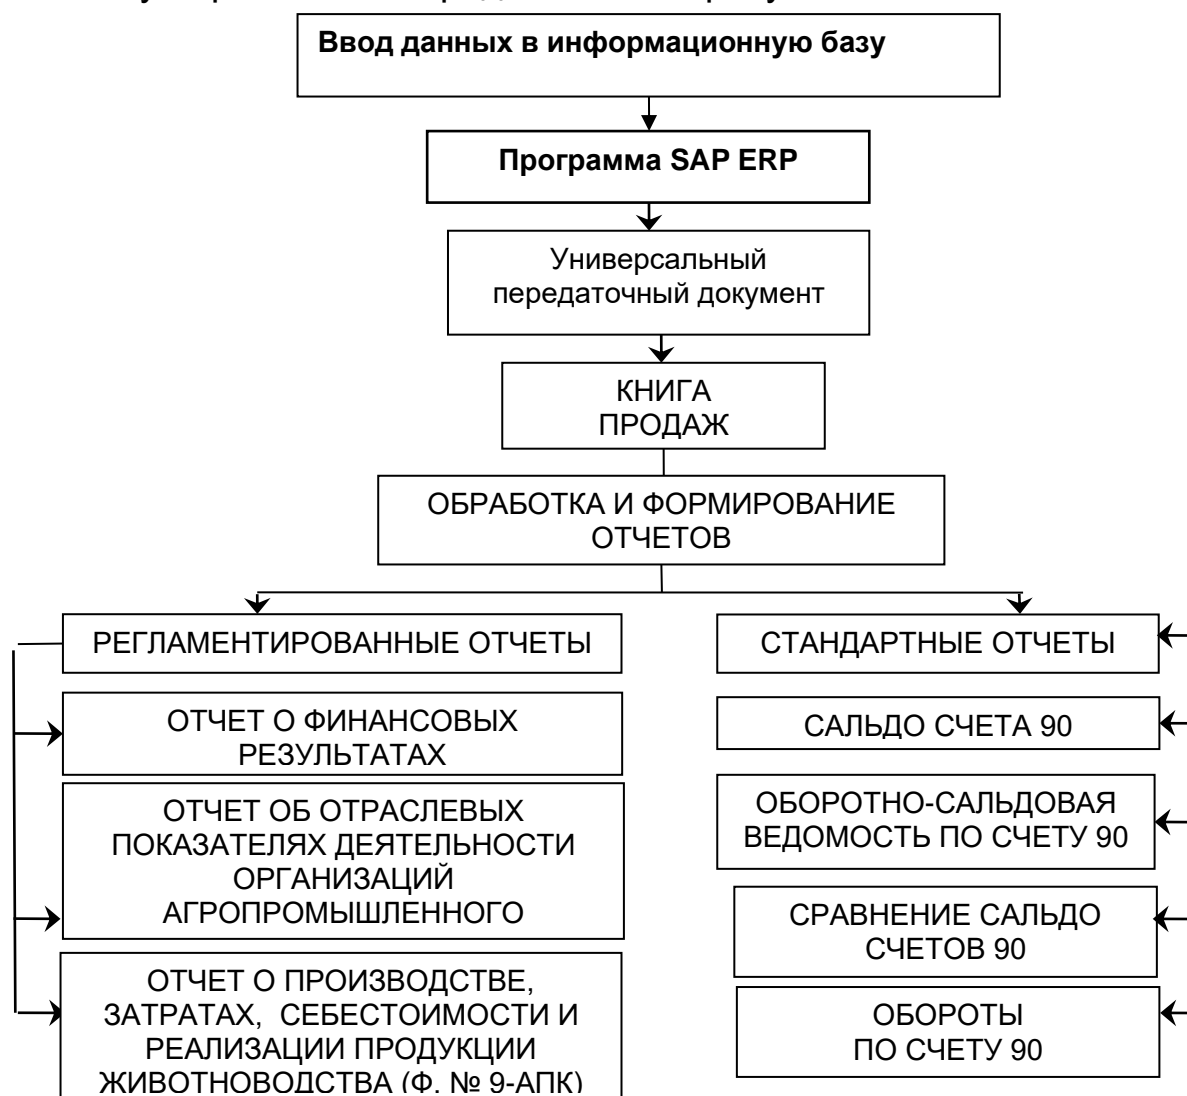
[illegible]

Ввод данных в информационную базу

Программа SAP ERP

Универсальный передаточный документ

КНИГА ПРОДАЖ

ОБРАБОТКА И ФОРМИРОВАНИЕ ОТЧЕТОВ

РЕГЛАМЕНТИРОВАННЫЕ ОТЧЕТЫ

ОТЧЕТ О ФИНАНСОВЫХ РЕЗУЛЬТАТАХ

ОТЧЕТ ОБ ОТРАСЛЕВЫХ ПОКАЗАТЕЛЯХ ДЕЯТЕЛЬНОСТИ ОРГАНИЗАЦИЙ АГРОПРОМЫШЛЕННОГО

ОТЧЕТ О ПРОИЗВОДСТВЕ, ЗАТРАТАХ, СЕБЕСТОИМОСТИ И РЕАЛИЗАЦИИ ПРОДУКЦИИ ЖИВОТНОВОДСТВА (Ф. № 9-АПК)

СТАНДАРТНЫЕ ОТЧЕТЫ

САЛЬДО СЧЕТА 90

ОБОРОТНО-САЛЬДОВАЯ ВЕДОМОСТЬ ПО СЧЕТУ 90

СРАВНЕНИЕ САЛЬДО СЧЕТОВ 90

ОБОРОТЫ ПО СЧЕТУ 90